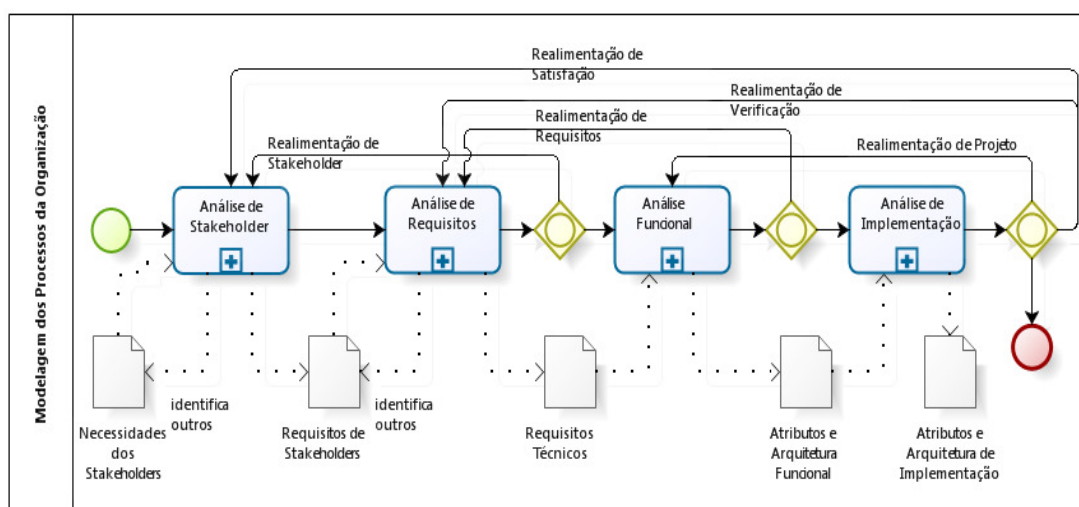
Modelagem dos Processos da Organização

Realimentação de Satisfação

Realimentação de Verificação

Realimentação de Requisitos

Realimentação de Stakeholder

Realimentação de Projeto

Análise de Stakeholder

Análise de Requisitos

Análise Funcional

Análise de Implementação

Necessidades dos Stakeholders

identifica outros

Requisitos de Stakeholders

identifica outros

Requisitos Técnicos

Atributos e Arquitetura Funcional

Atributos e Arquitetura de Implementação